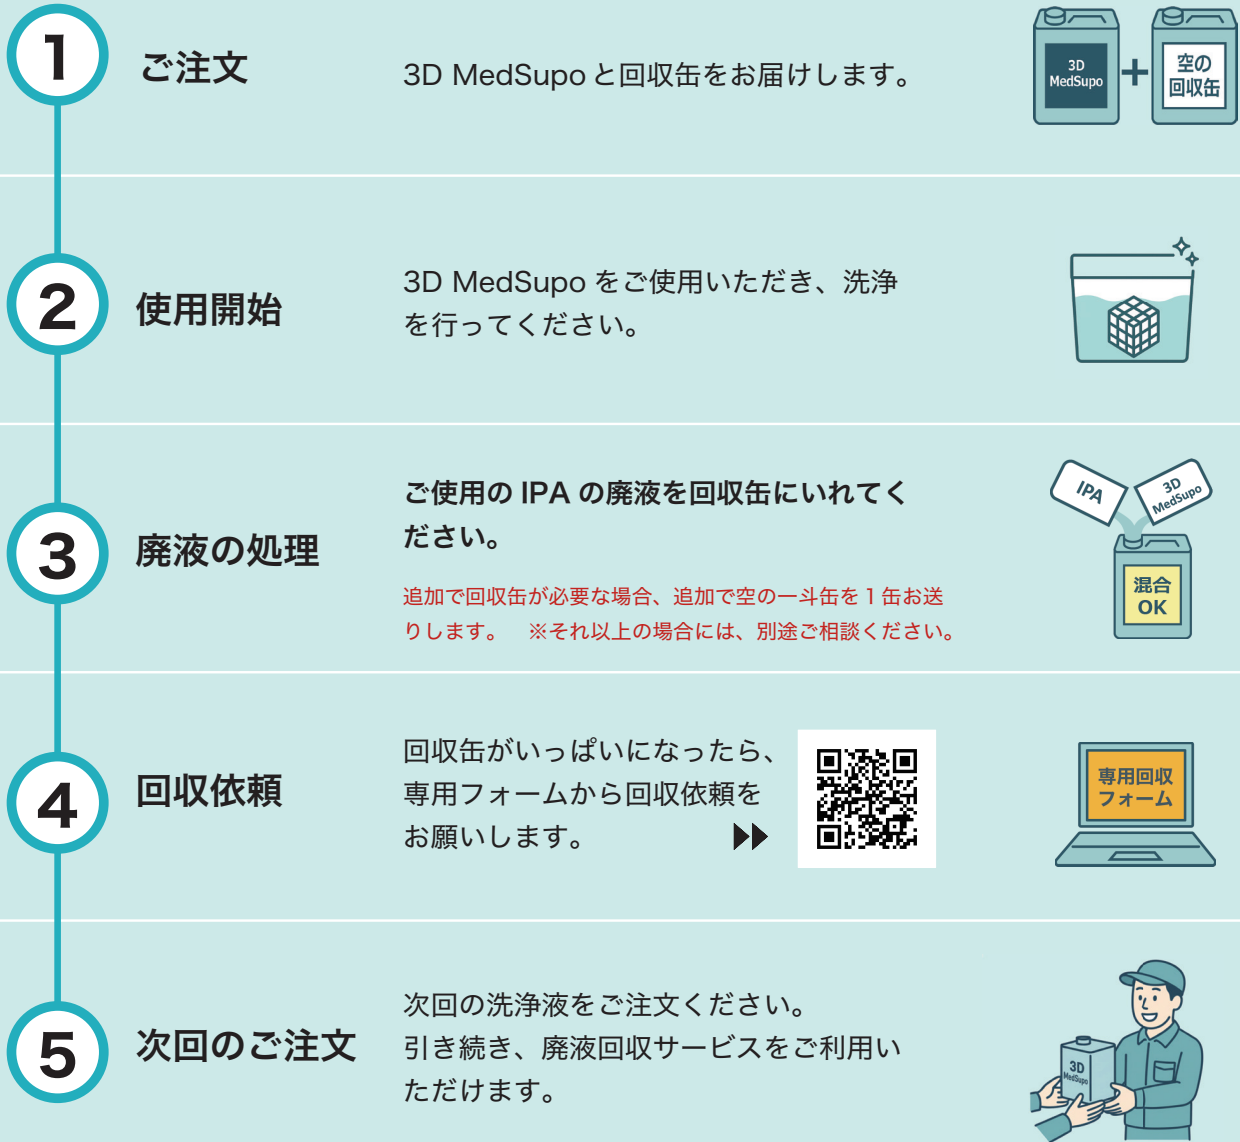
1 ご注文

3D MedSupo と回収缶をお届けします。

3D MedSupo + 空の回収缶

2 使用開始

3D MedSupo をご使用いただき、洗浄を行ってください。

3 廃液の処理

ご使用の IPA の廃液を回収缶にいれてください。

追加で回収缶が必要な場合、追加で空の一斗缶を 1 缶お送りします。 ※それ以上の場合には、別途ご相談ください。

IPA 3D MedSupo 混合 OK

4 回収依頼

回収缶がいっぱいになったら、専用フォームから回収依頼をお願いします。

専用回収フォーム

5 次回のご注文

次回の洗浄液をご注文ください。引き続き、廃液回収サービスをご利用いただけます。

3D MedSupo